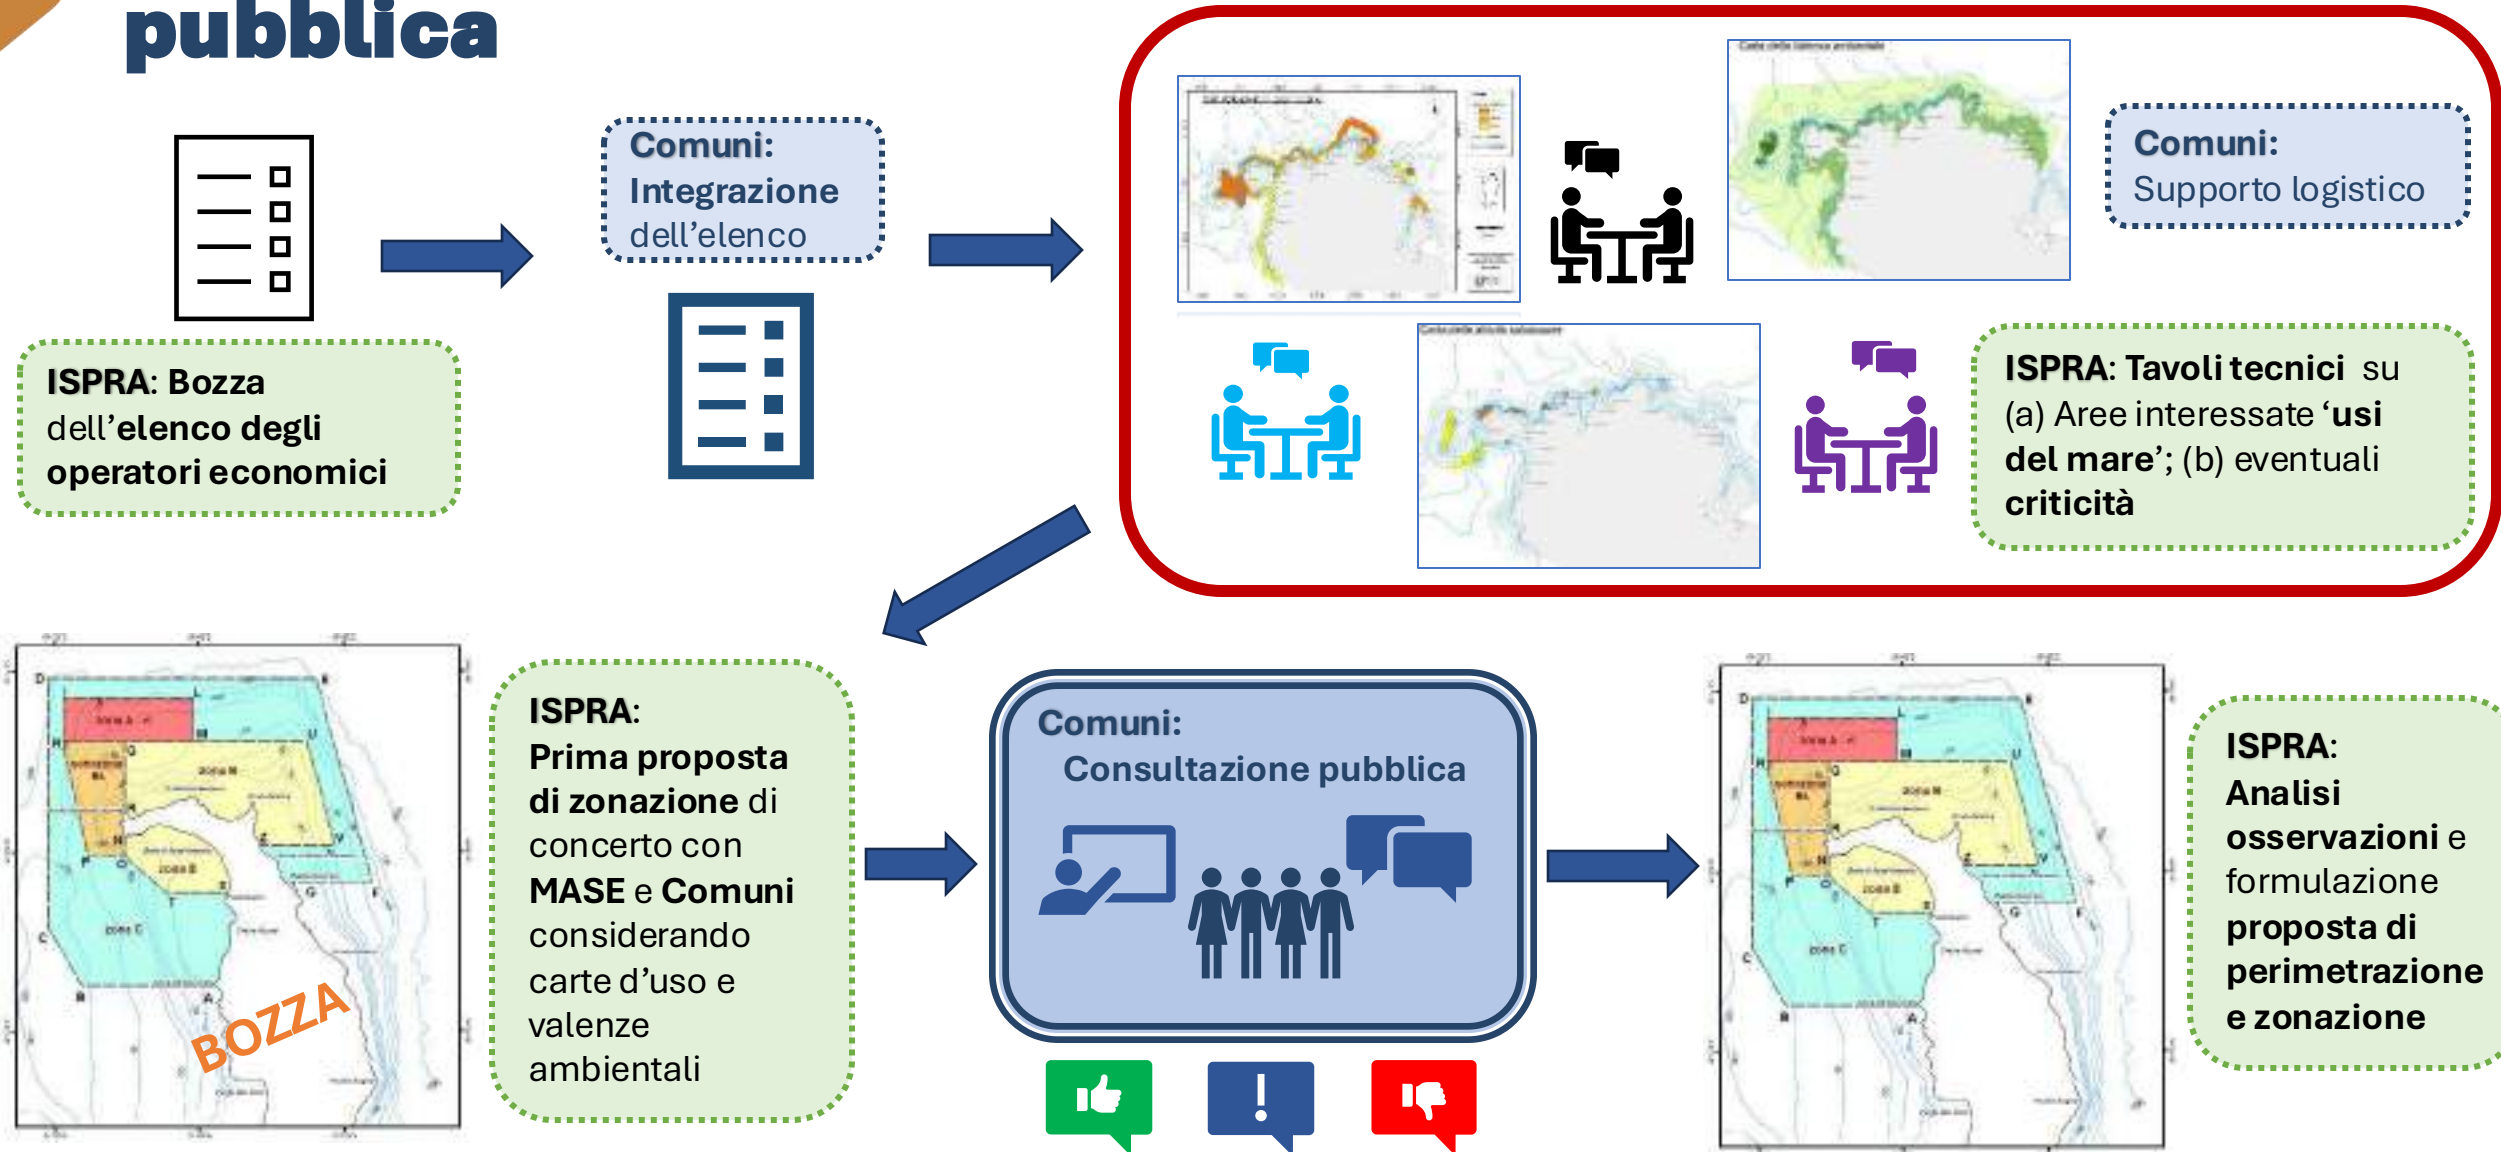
pubblica

ISPRA: Bozza dell'elenco degli operatori economici

Comuni: Integrazione dell'elenco

Comuni: Supporto logistico

ISPRA: Tavoli tecnici su (a) Aree interessate 'usi del mare'; (b) eventuali criticità

BOZZA

ISPRA: Prima proposta di zonazione di concerto con MASE e Comuni considerando carte d'uso e valenze ambientali

Comuni: Consultazione pubblica

!

ISPRA: Analisi osservazioni e formulazione proposta di perimetrazione e zonazione